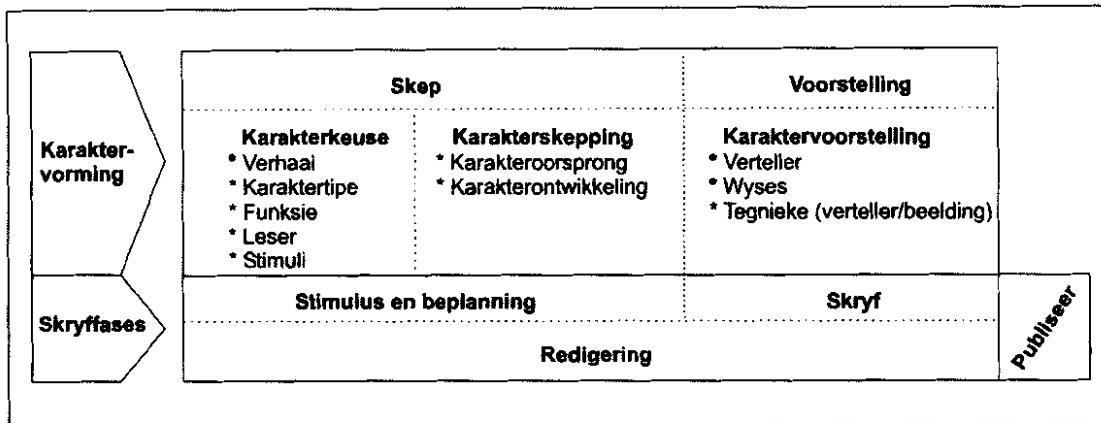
Karaktervorming

Skep

Voorstelling

Karakterkeuse
* Verhaal
* Karaktertipe
* Funksie
* Leser
* Stimuli

Karakterskepping
* Karakteroorsprong
* Karakterontwikkeling

Karaktervoorstelling
* Verteller
* Wyses
* Tegnieke (verteller/beelding)

Skryffases

Stimulus en beplanning

Skryf

Redigering

Publiseer